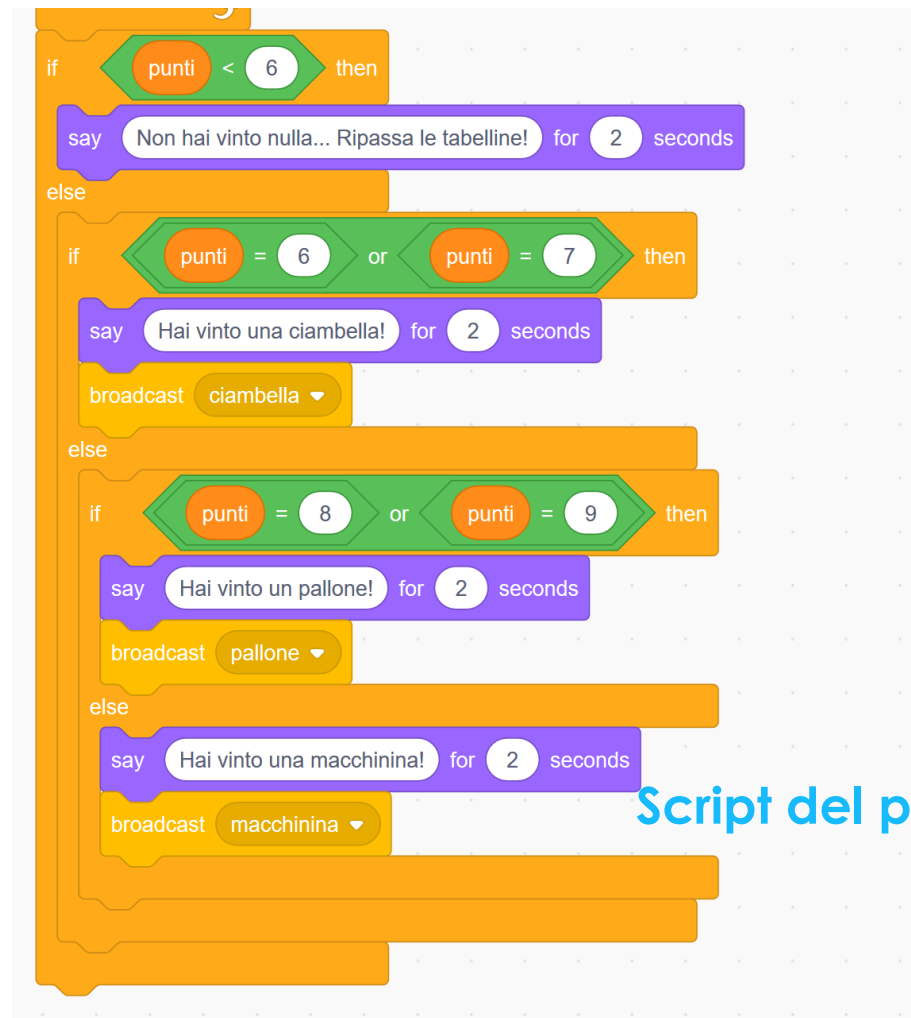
if punti < 6 then

say Non hai vinto nulla... Ripassa le tabelline! for 2 seconds

else

if punti = 6 or punti = 7 then

say Hai vinto una ciambella! for 2 seconds

broadcast ciambella

else

if punti = 8 or punti = 9 then

say Hai vinto un pallone! for 2 seconds

broadcast pallone

else

say Hai vinto una macchinina! for 2 seconds

broadcast macchinina

Script del p